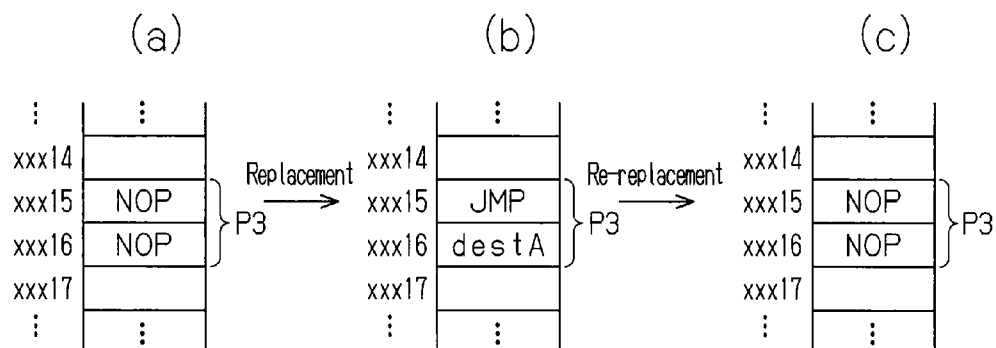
(a)

⋮
xxx14
xxx15
xxx16
xxx17
⋮

| ⋮ |
|---|
| |
| NOP |
| NOP |
| |
| ⋮ |

P3

Replacement

(b)

⋮
xxx14
xxx15
xxx16
xxx17
⋮

| ⋮ |
|---|
| |
| JMP |
| destA |
| |
| ⋮ |

P3

Re-replacement

(c)

⋮
xxx14
xxx15
xxx16
xxx17
⋮

| ⋮ |
|---|
| |
| NOP |
| NOP |
| |
| ⋮ |

P3